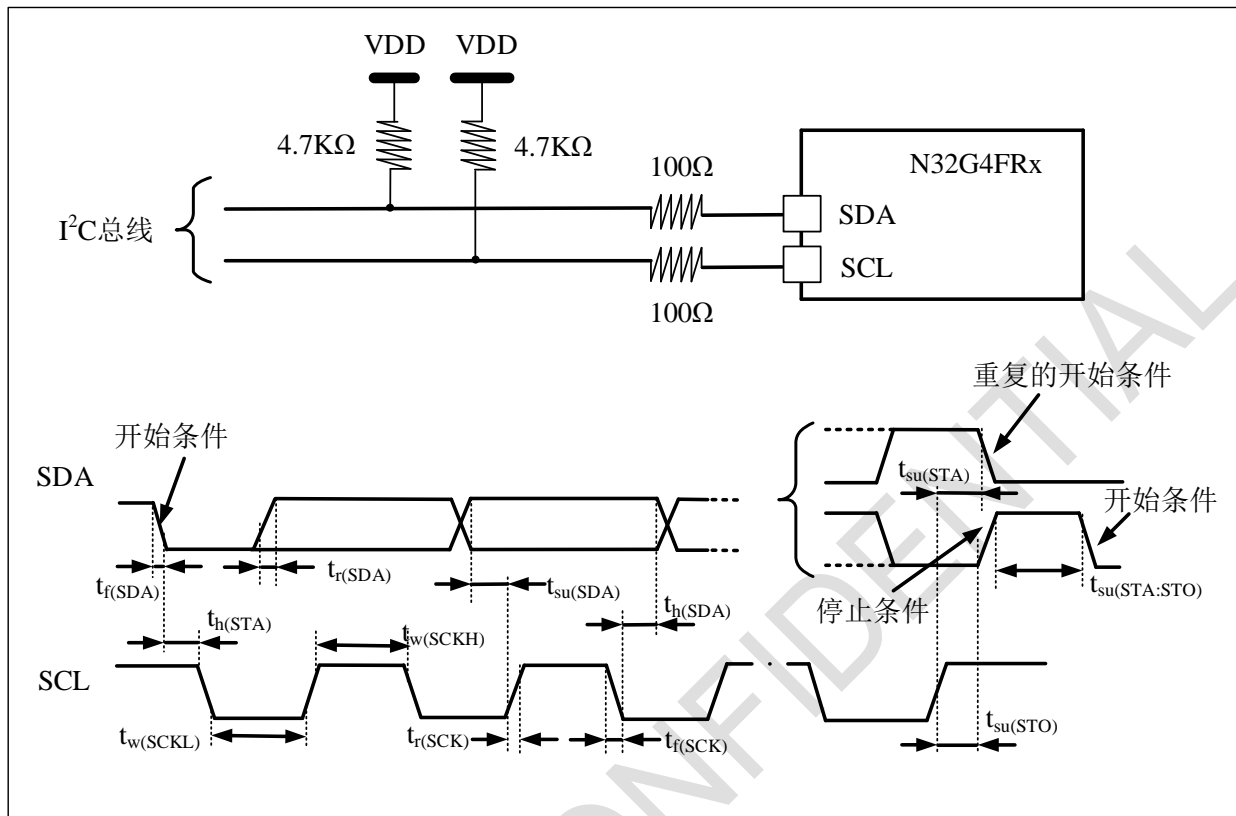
VDD VDD

4.7KΩ 4.7KΩ

100Ω

N32G4FRx

$I^2C$总线

SDA

SCL

100Ω

重复的开始条件

开始条件

SDA

$t_{su(STA)}$

开始条件

$t_{f(SDA)}$

$t_{r(SDA)}$

$t_{su(SDA)}$

$t_{su(STA:STO)}$

$t_{h(SDA)}$

停止条件

$t_{h(STA)}$

$t_{w(SCKH)}$

SCL

$t_{w(SCKL)}$

$t_{r(SCK)}$

$t_{f(SCK)}$

$t_{su(STO)}$

CONFIDENTIAL